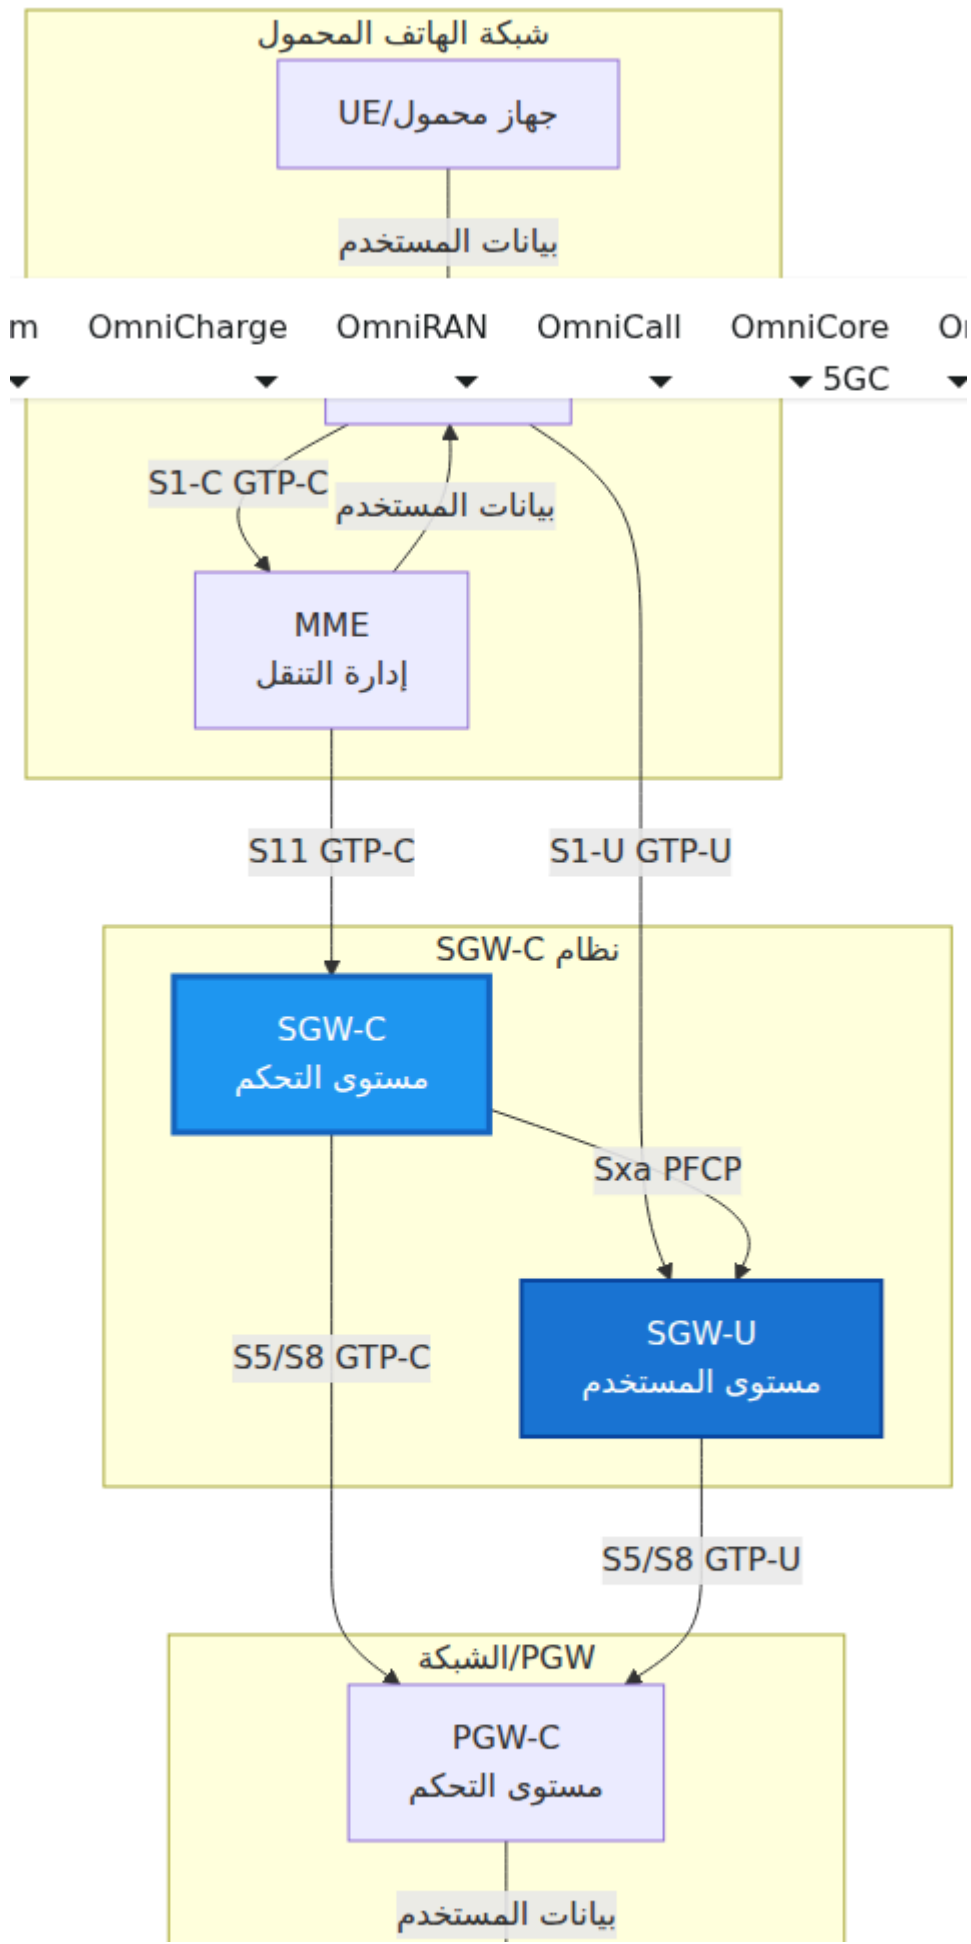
شبكة الهاتف المحمول

UE/جهاز محمول

بيانات المستخدم

m OmniCharge OmniRAN OmniCall OmniCore 5GC Oı

S1-C GTP-C

بيانات المستخدم

MME
إدارة التنقل

S11 GTP-C

S1-U GTP-U

نظام SGW-C

SGW-C
مستوى التحكم

Sxa PFCP

SGW-U
مستوى المستخدم

S5/S8 GTP-C

S5/S8 GTP-U

الشبكة/PGW

PGW-C
مستوى التحكم

بيانات المستخدم